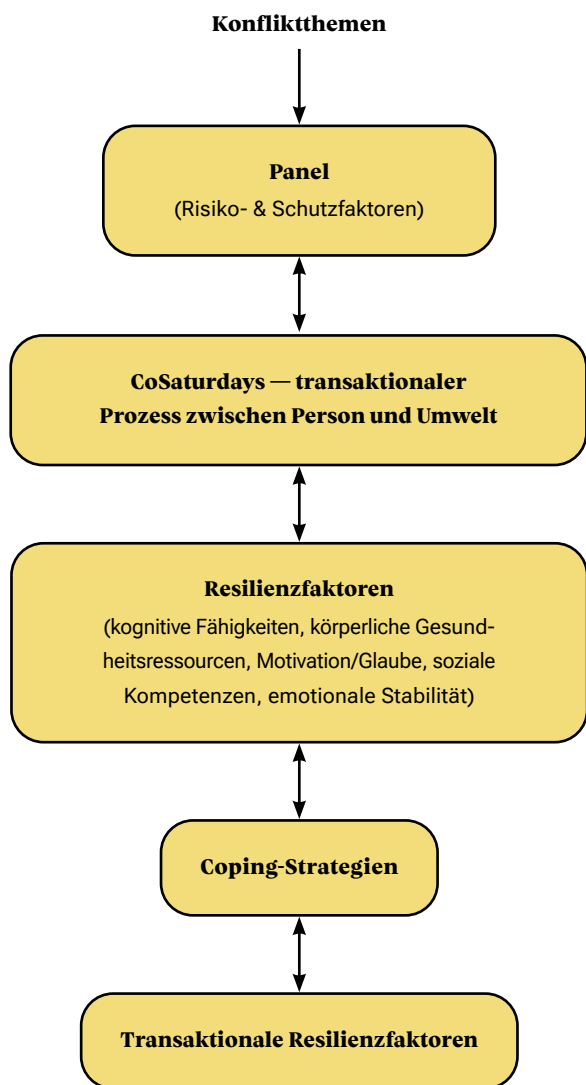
Konfliktthemen

Panel
(Risiko- & Schutzfaktoren)

CoSaturdays — transaktionaler Prozess zwischen Person und Umwelt

Resilienzfaktoren
(kognitive Fähigkeiten, körperliche Gesundheitsressourcen, Motivation/Glaube, soziale Kompetenzen, emotionale Stabilität)

Coping-Strategien

Transaktionale Resilienzfaktoren